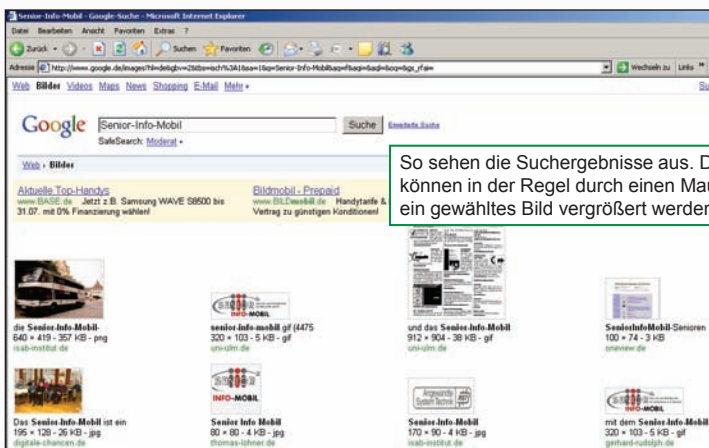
Senior-Info-Mobil - Google-Suche - Microsoft Internet Explorer

Datei Bearbeiten Ansicht Favoriten Extras ?

Zurück Suchen Favoriten

Adresse http://www.google.de/images?hl=de&gbv=2&tbs=isch%3A1&sa=1&q=Senior-Info-Mobil&aq=f&aqi=&aql=&oq=&gs_rfai=

Wechseln zu Links

Web Bilder Videos Maps News Shopping E-Mail Mehr ▸

Google Senior-Info-Mobil Suche Erweiterte Suche

SafeSearch: Moderat ▸

Web › Bilder

So sehen die Suchergebnisse aus. D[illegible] können in der Regel durch einen Mau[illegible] ein gewähltes Bild vergrößert werden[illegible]

Aktuelle Top-Handys
www.BASE.de Jetzt z.B. Samsung WAVE S8500 bis 31.07. mit 0% Finanzierung wählen!

Bildmobil - Prepaid
www.BILDmobil.de Handytarife & Vertrag zu günstigen Konditionen!

die Senior-Info-Mobil-
640 × 419 - 357 KB - png
isab-institut.de

senior-info-mobil.gif (4475
320 × 103 - 5 KB - gif
uni-ulm.de

und das Senior-Info-Mobil
912 × 904 - 38 KB - gif
uni-ulm.de

SeniorInfoMobil-Senioren
100 × 74 - 3 KB
oneview.de

Das Senior-Info-Mobil ist ein
195 × 128 - 26 KB - jpg
digitale-chancen.de

Senior Info Mobil
80 × 80 - 4 KB - jpg
thomas-lohner.de

Senior-Info-Mobil
170 × 90 - 4 KB - jpg
isab-institut.de

mit dem Senior-Info-Mobil
320 × 103 - 5 KB - gif
gerhard-rudolph.de